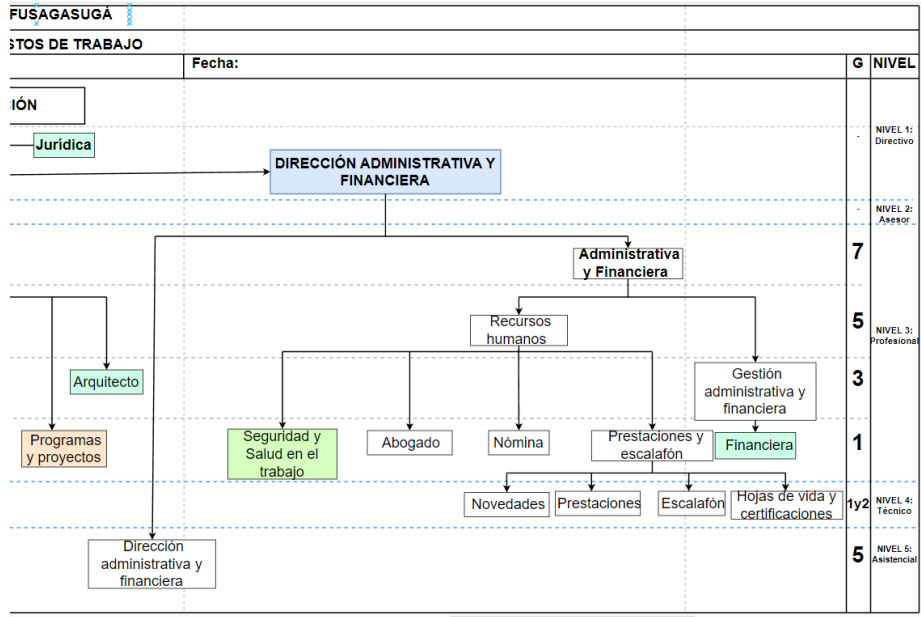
FUSAGASUGÁ

STOS DE TRABAJO

Fecha:

G NIVEL

CIÓN

Jurídica

DIRECCIÓN ADMINISTRATIVA Y FINANCIERA

- NIVEL 1: Directivo

- NIVEL 2: Asesor

Administrativa y Financiera

7

Recursos humanos

5 NIVEL 3: Profesional

Arquitecto

Gestión administrativa y financiera

3

Programas y proyectos

Seguridad y Salud en el trabajo

Abogado

Nómina

Prestaciones y escalafón

Financiera

1

Novedades

Prestaciones

Escalafón

Hojas de vida y certificaciones

1y2 NIVEL 4: Técnico

Dirección administrativa y financiera

5 NIVEL 5: Asistencial